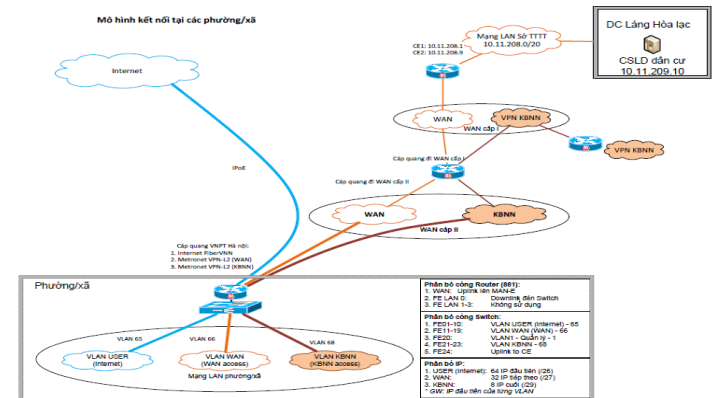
Mô hình kết nối tại các phường/xã

DC Láng Hòa lạc

CSLD dân cư
10.11.209.10

Mạng LAN Sở TTTT
10.11.208.0/20

CE1: 10.11.208.1
CE2: 10.11.208.9

Internet

WAN

VPN KBNN

WAN cấp I

VPN KBNN

Cáp quang đi WAN cấp I

Cáp quang đi WAN cấp II

IPoE

WAN

KBNN

WAN cấp II

Cáp quang VNPT Hà nội:
1. Internet FiberVNN
2. Metronet VPN-L2 (WAN)
3. Metronet VPN-L2 (KBNN)

Phường/xã

VLAN 65

VLAN 66

VLAN 68

VLAN USER (Internet)

VLAN WAN (WAN access)

VLAN KBNN (KBNN access)

Mạng LAN phường/xã

Phân bổ cổng Router (881):
1. WAN: Uplink lên MAN-E
2. FE LAN 0: Downlink đến Switch
3. FE LAN 1-3: Không sử dụng

Phân bổ cổng Switch:
1. FE01-10: VLAN USER (Internet) - 65
2. FE11-19: VLAN WAN (WAN) - 66
3. FE20: VLAN1 - Quản lý - 1
4. FE21-23: VLAN KBNN - 68
5. FE24: Uplink to CE

Phân bổ IP:
1. USER (Internet): 64 IP đầu tiên (/26)
2. WAN: 32 IP tiếp theo (/27)
3. KBNN: 8 IP cuối (/29)
GW: IP đầu tiên của từng VLAN